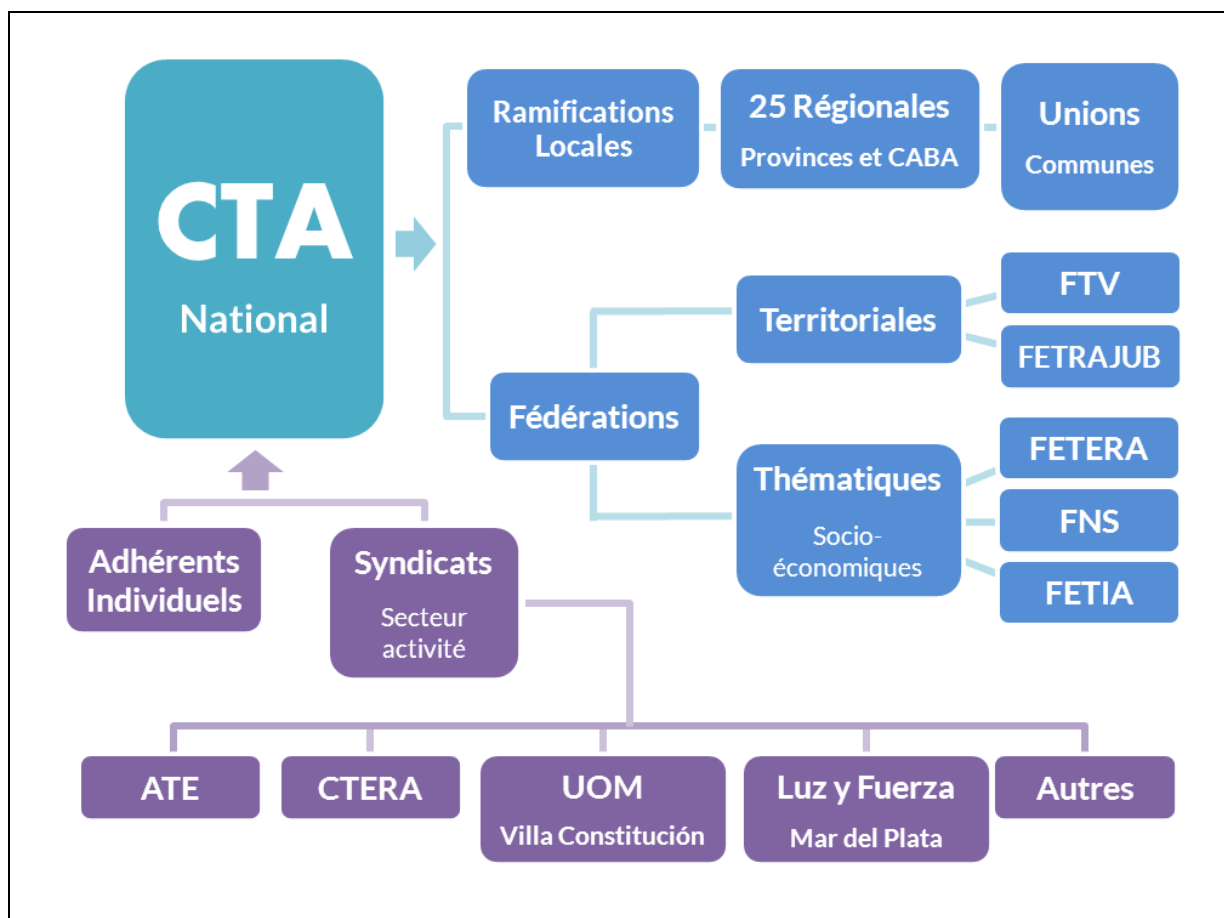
CTA
National

Ramifications Locales

25 Régionales
Provinces et CABA

Unions
Communes

Fédérations

Territoriales

FTV

FETRAJUB

Thématiques
Socio-économiques

FETERA

FNS

FETIA

Adhérents Individuels

Syndicats
Secteur activité

ATE

CTERA

UOM
Villa Constitución

Luz y Fuerza
Mar del Plata

Autres